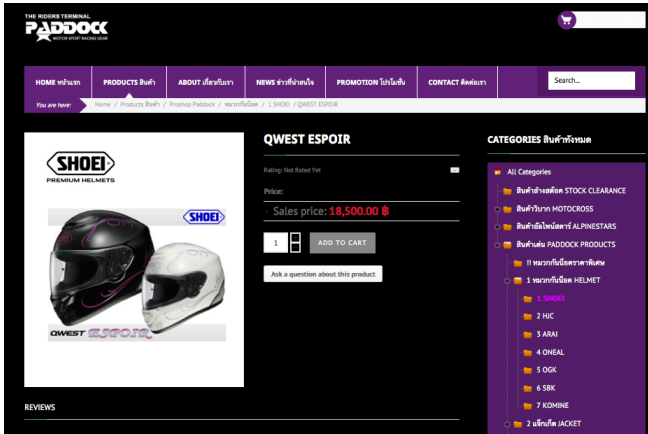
THE RIDERS TERMINAL
PADDOCK
MOTOR SPORT RACING GEAR

HOME หน้าแรก
PRODUCTS สินค้า
ABOUT เกี่ยวกับเรา
NEWS ข่าวที่น่าสนใจ
PROMOTION โปรโมชั่น
CONTACT ติดต่อเรา
Search...

You are here: Home / Products สินค้า / Proshop Paddock / หมวกกันน็อค / 1 SHOEI / QWEST ESPOIR

SHOEI
PREMIUM HELMETS
SHOEI
QWEST ESPOIR

QWEST ESPOIR

Rating: Not Rated Yet

Price:

Sales price: 18,500.00 ฿

1

ADD TO CART

Ask a question about this product

REVIEWS

CATEGORIES สินค้าทั้งหมด

All Categories
สินค้าล้างสต๊อค STOCK CLEARANCE
สินค้าวิบาก MOTOCROSS
สินค้ายี่ห้ออัลไพน์สตาร์ ALPINESTARS
สินค้าแต่ง PADDOCK PRODUCTS
!! หมวกกันน็อคราคาพิเศษ
1 หมวกกันน็อค HELMET
1 SHOEI
2 HJC
3 ARAI
4 ONEAL
5 OGK
6 SBK
7 KOMINE
2 แจ็กเก็ต JACKET